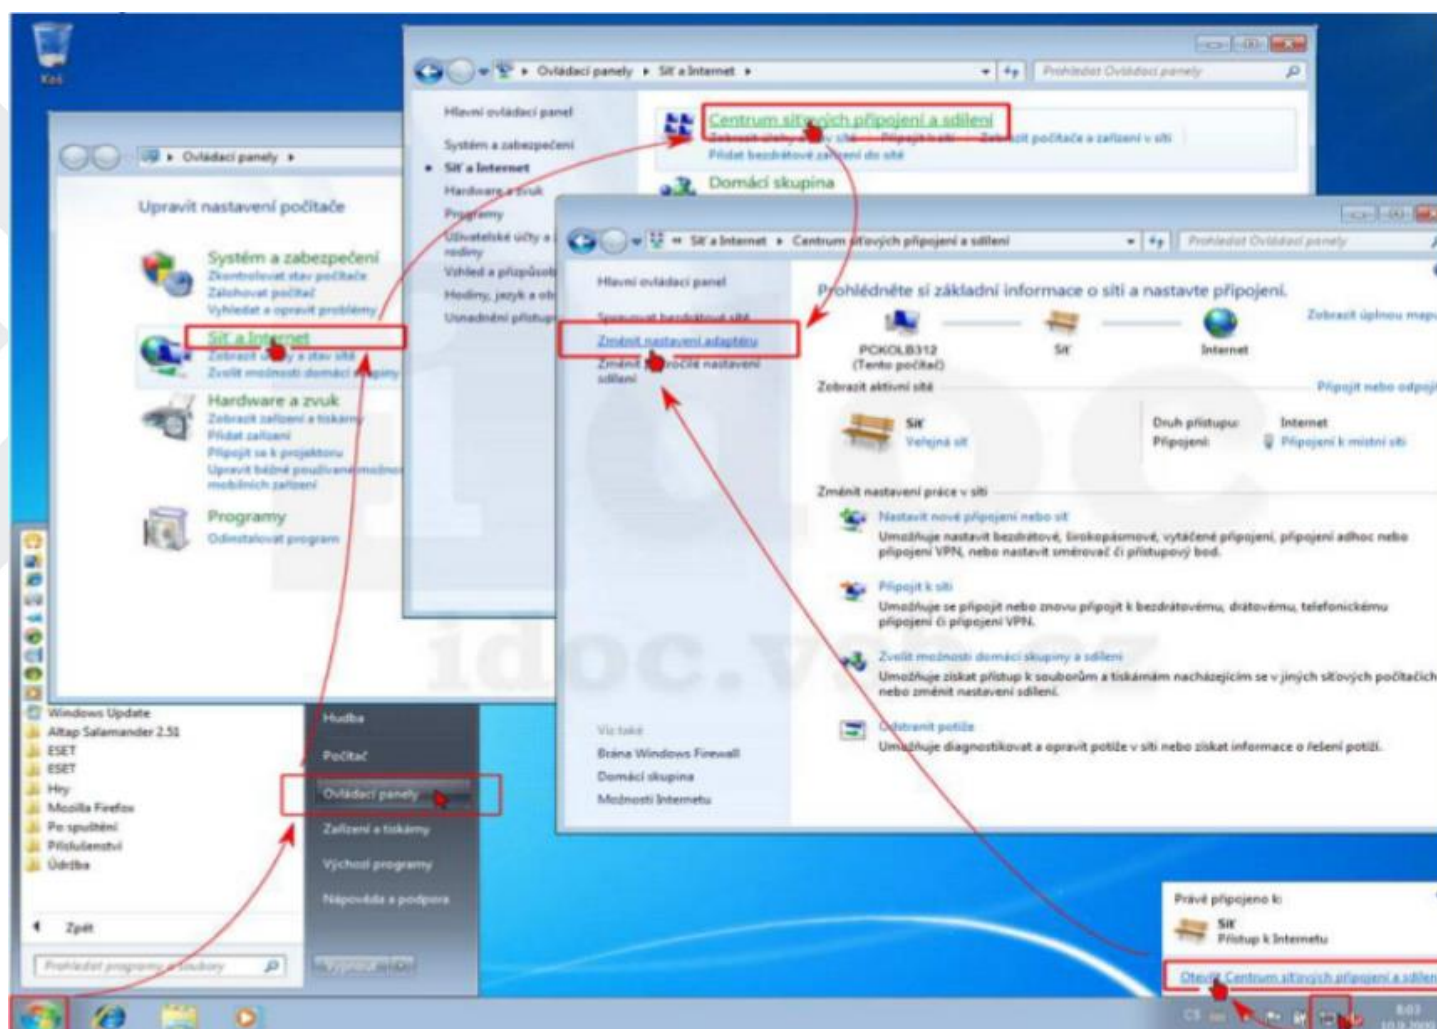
Koš

Ovládací panely ▸ Síť a Internet ▸

Prohledat Ovládací panely

Hlavní ovládací panel
Systém a zabezpečení
Síť a Internet
Hardware a zvuk
Programy
Uživatelské účty a rodiny
Vzhled a přizpůsob
Hodiny, jazyk a ob
Usnadnění přístupu

Centrum síťových připojení a sdílení
Zobrazit stav a úlohy sítě · Připojit k síti · Zobrazit počítače a zařízení v síti
Přidat bezdrátové zařízení do sítě

Domácí skupina

Ovládací panely ▸

Upravit nastavení počítače

Systém a zabezpečení
Zkontrolovat stav počítače
Zálohovat počítač
Vyhledat a opravit problémy

Síť a Internet
Zobrazit stav a úlohy sítě
Zvolit možnosti domácí skupiny

Hardware a zvuk
Zobrazit zařízení a tiskárny
Přidat zařízení
Připojit se k projektoru
Upravit běžně používané možnosti mobilních zařízení

Programy
Odinstalovat program

Síť a Internet ▸ Centrum síťových připojení a sdílení

Prohledat Ovládací panely

Hlavní ovládací panel
Spravovat bezdrátové sítě
Změnit nastavení adaptéru
Změnit pokročilé nastavení sdílení

Viz také
Brána Windows Firewall
Domácí skupina
Možnosti Internetu

Prohlédněte si základní informace o síti a nastavte připojení.
Zobrazit úplnou mapu

PCKOLB312
(Tento počítač)
Síť
Internet

Zobrazit aktivní sítě
Připojit nebo odpojit

Síť
Veřejná síť
Druh přístupu: Internet
Připojení: Připojení k místní síti

Změnit nastavení práce v síti

Nastavit nové připojení nebo síť
Umožňuje nastavit bezdrátové, širokopásmové, vytáčené připojení, připojení adhoc nebo připojení VPN, nebo nastavit směrovač či přístupový bod.

Připojit k síti
Umožňuje se připojit nebo znovu připojit k bezdrátovému, drátovému, telefonickému připojení či připojení VPN.

Zvolit možnosti domácí skupiny a sdílení
Umožňuje získat přístup k souborům a tiskárnám nacházejícím se v jiných síťových počítačích nebo změnit nastavení sdílení.

Odstranit potíže
Umožňuje diagnostikovat a opravit potíže v síti nebo získat informace o řešení potíží.

Windows Update
Altap Salamander 2.51
ESET
ESET
Hry
Mozilla Firefox
Po spuštění
Příslušenství
Údržba

Zpět

Prohledat programy a soubory

Hudba
Počítač
Ovládací panely
Zařízení a tiskárny
Výchozí programy
Nápověda a podpora

Vypnout

Právě připojeno k:
Síť
Přístup k Internetu
Otevřít Centrum síťových připojení a sdílení

CS

idoc.vsb.cz